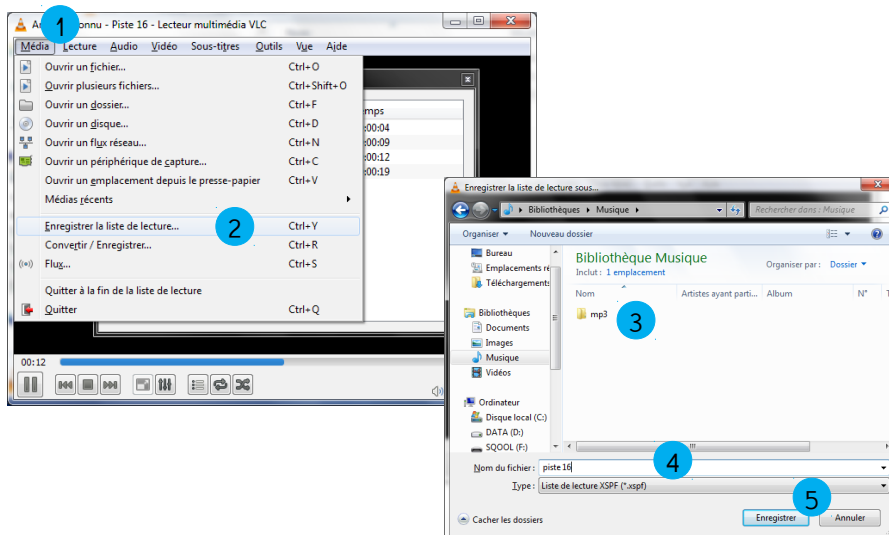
1
A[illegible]nnu - Piste 16 - Lecteur multimédia VLC

Média Lecture Audio Vidéo Sous-titres Outils Vue Aide

Ouvrir un fichier... Ctrl+O
Ouvrir plusieurs fichiers... Ctrl+Shift+O
Ouvrir un dossier... Ctrl+F
Ouvrir un disque... Ctrl+D
Ouvrir un flux réseau... Ctrl+N
Ouvrir un périphérique de capture... Ctrl+C
Ouvrir un emplacement depuis le presse-papier Ctrl+V
Médias récents
Enregistrer la liste de lecture... Ctrl+Y
2
Convertir / Enregistrer... Ctrl+R
Flux... Ctrl+S
Quitter à la fin de la liste de lecture
Quitter Ctrl+Q

mps
:00:04
:00:09
:00:12
:00:19

00:12

Enregistrer la liste de lecture sous...
Bibliothèques ▸ Musique ▸
Rechercher dans : Musique
Organiser ▾ Nouveau dossier
Bureau
Emplacements ré
Téléchargements
Bibliothèques
Documents
Images
Musique
Vidéos
Ordinateur
Disque local (C:)
DATA (D:)
SQOOL (F:)

Bibliothèque Musique
Inclut : 1 emplacement
Organiser par : Dossier ▾
Nom Artistes ayant parti... Album N° T
mp3
3

Nom du fichier : piste 16
4
Type : Liste de lecture XSPF (*.xspf)
5
Cacher les dossiers
Enregistrer Annuler